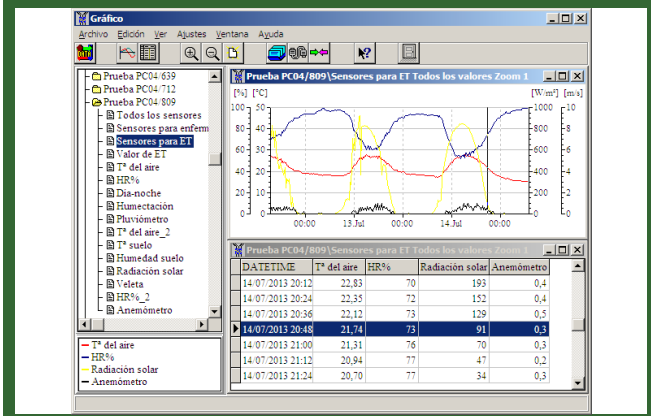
Gráfico

Archivo Edición Ver Ajustes Ventana Ayuda

Prueba PC04/639
Prueba PC04/712
Prueba PC04/809
Todos los sensores
Sensores para enferm
Sensores para ET
Valor de ET
Tª del aire
HR%
Dia-noche
Humectación
Pluviómetro
Tª del aire_2
Tª suelo
Humedad suelo
Radiación solar
Veleta
HR%_2
Anemómetro

Tª del aire
HR%
Radiación solar
Anemómetro

Prueba PC04/809\Sensores para ET Todos los valores Zoom 1

[%] [°C] [W/m²] [m/s]

100 50 1000 10
80 40 800 8
60 30 600 6
40 20 400 4
20 10 200 2
0 0 0 0

00:00 13.Jul 00:00 14.Jul 00:00

Prueba PC04/809\Sensores para ET Todos los valores Zoom 1

| DATETIME | Tª del aire | HR% | Radiación solar | Anemómetro |
|---|---|---|---|---|
| 14/07/2013 20:12 | 22,83 | 70 | 193 | 0,4 |
| 14/07/2013 20:24 | 22,35 | 72 | 152 | 0,4 |
| 14/07/2013 20:36 | 22,12 | 73 | 129 | 0,5 |
| 14/07/2013 20:48 | 21,74 | 73 | 91 | 0,3 |
| 14/07/2013 21:00 | 21,31 | 76 | 70 | 0,3 |
| 14/07/2013 21:12 | 20,94 | 77 | 47 | 0,2 |
| 14/07/2013 21:24 | 20,70 | 77 | 34 | 0,3 |